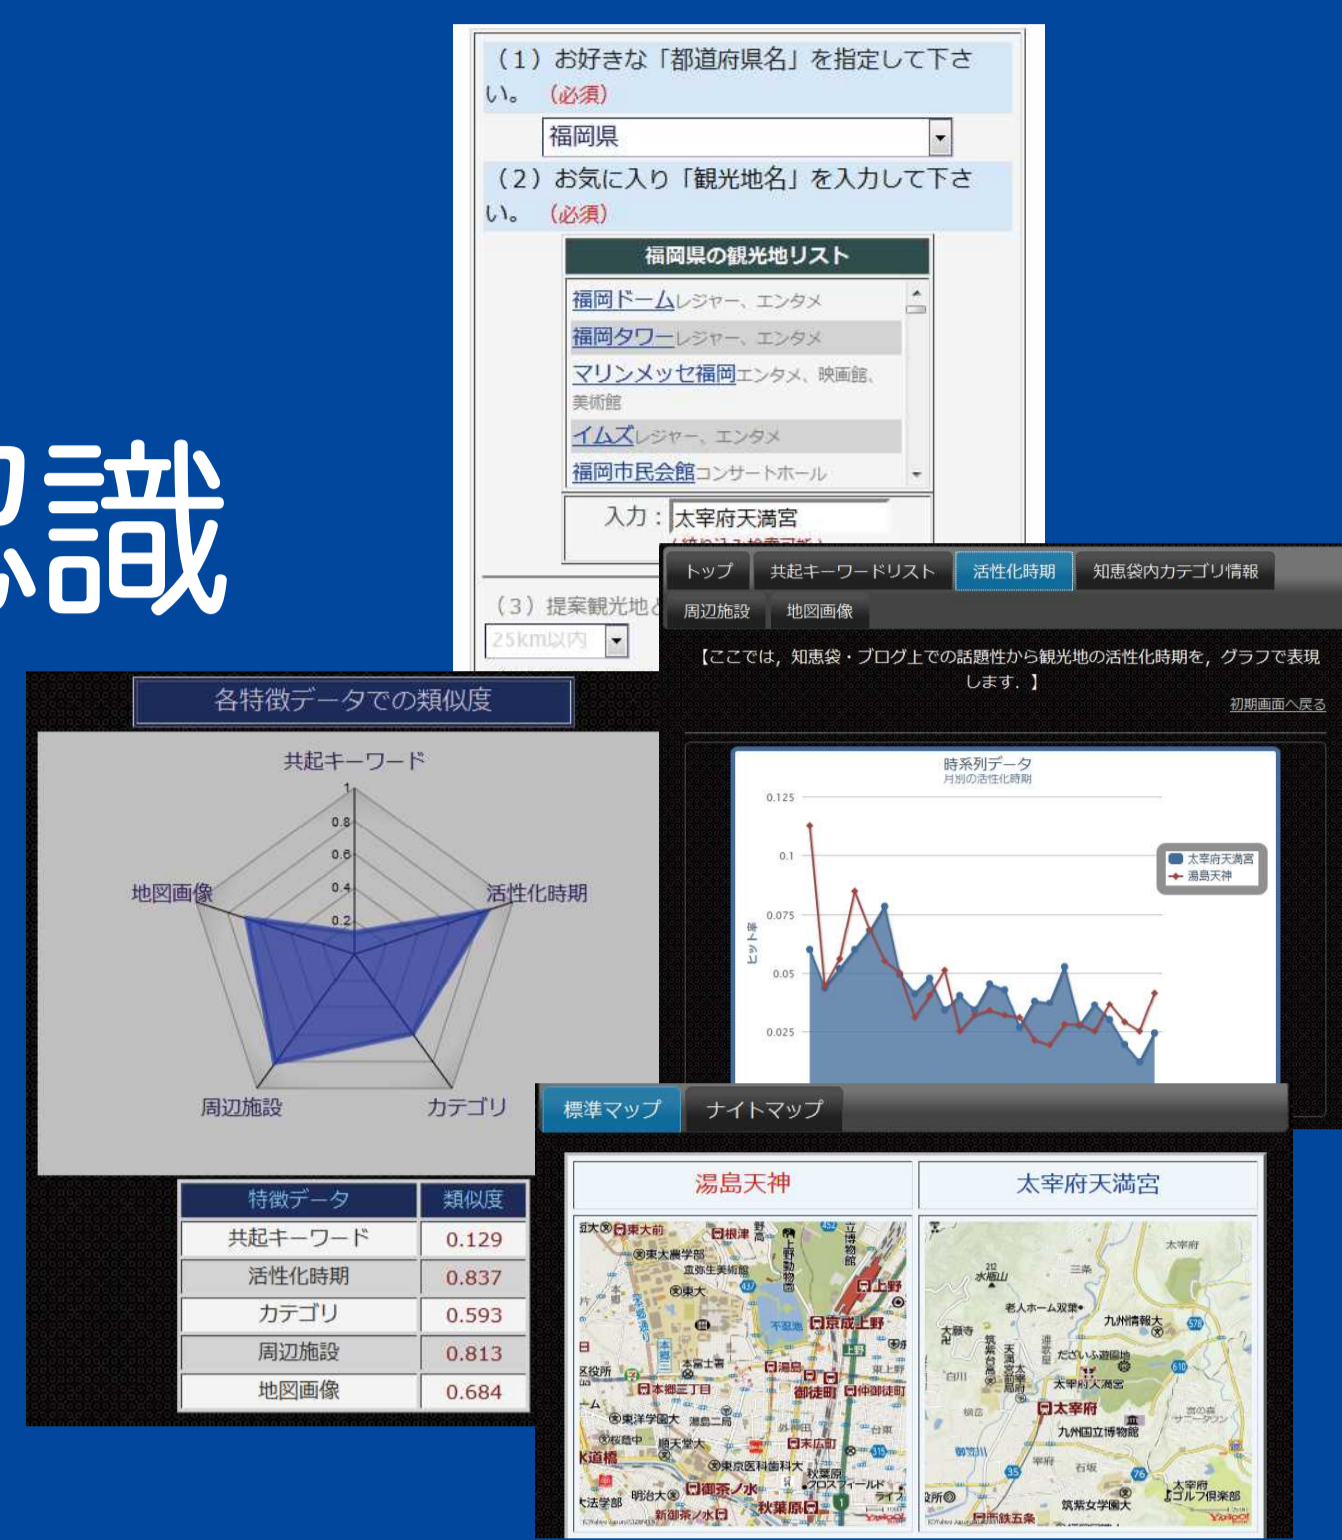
識

（1）お好きな「都道府県名」を指定して下さい。（必須）

福岡県

（2）お気に入り「観光地名」を入力して下さい。（必須）

福岡県の観光地リスト

福岡ドームレジャー、エンタメ
福岡タワーレジャー、エンタメ
マリンメッセ福岡エンタメ、映画館、美術館
イムズレジャー、エンタメ
福岡市民会館コンサートホール

入力：太宰府天満宮

（3）提案観光地と

25km以内

トップ | 共起キーワードリスト | 活性化時期 | 知恵袋内カテゴリ情報
周辺施設 | 地図画像

【ここでは，知恵袋・ブログ上での話題性から観光地の活性化時期を，グラフで表現します．】

初期画面へ戻る

時系列データ
月別の活性化時期

0.125
0.1
0.075
0.05
0.025

ヒット率

太宰府天満宮
湯島天神

各特徴データでの類似度

共起キーワード
1
0.8
0.6
0.4
0.2
地図画像
活性化時期
周辺施設
カテゴリ

| 特徴データ | 類似度 |
|---|---|
| 共起キーワード | 0.129 |
| 活性化時期 | 0.837 |
| カテゴリ | 0.593 |
| 周辺施設 | 0.813 |
| 地図画像 | 0.684 |

標準マップ | ナイトマップ

湯島天神

太宰府天満宮

東大前　根津　上野　東大農学部　東大　京成上野　湯島　本郷三丁目　御徒町　東洋学園大　順天堂大　末広町　御茶ノ水　東京医科歯科大　秋葉原　明治大　新御茶ノ水　不忍池　上野動物園　国立博物館

太宰府　水城山　三条　九州情報大　だざいふ遊園地　太宰府天満宮　太宰府　九州国立博物館　大宰府ゴルフ倶楽部　筑紫女学園大　西鉄五条

YAHOO!